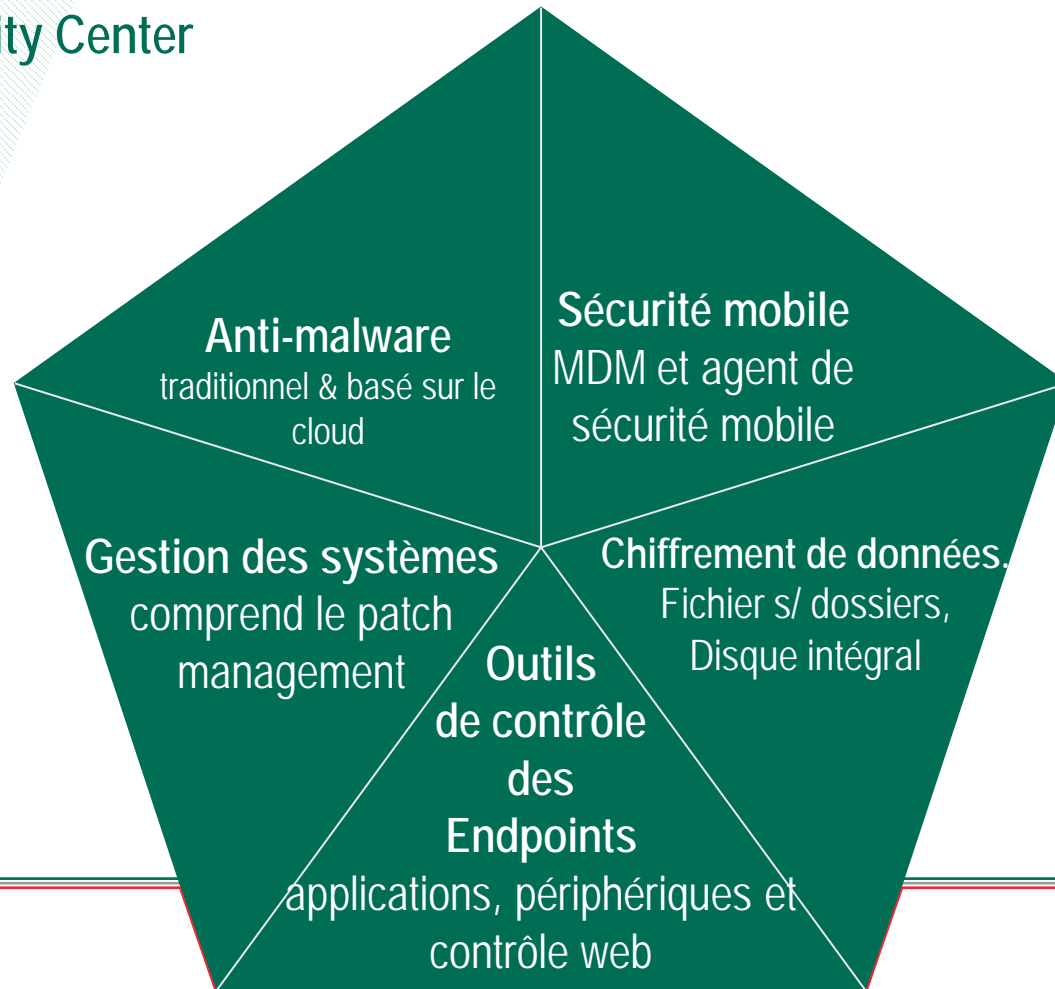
ity Center

Anti-malware
traditionnel & basé sur le cloud

Sécurité mobile
MDM et agent de sécurité mobile

Gestion des systèmes
comprend le patch management

Chiffrement de données.
Fichier s/ dossiers, Disque intégral

Outils de contrôle des Endpoints
applications, périphériques et contrôle web